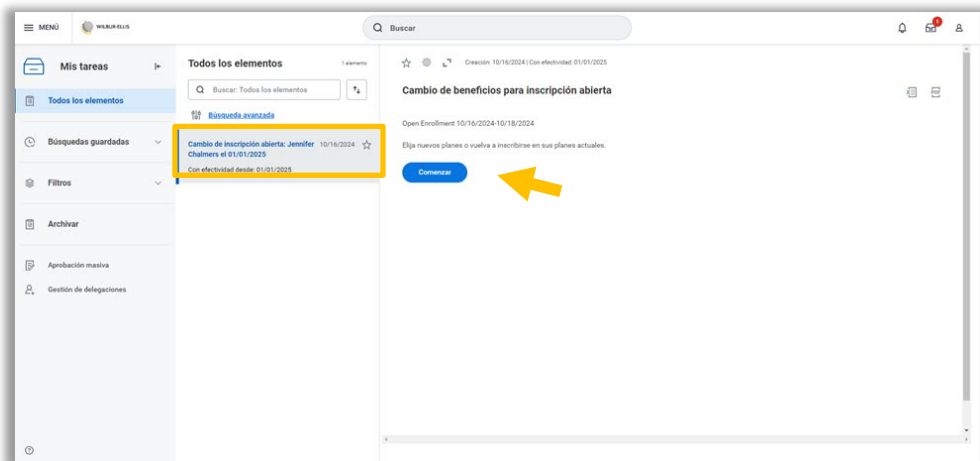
MENÚ

WILBUR-ELLIS

Buscar

1

Mis tareas

Todos los elementos

Búsquedas guardadas

Filtros

Archivar

Aprobación masiva

Gestión de delegaciones

Todos los elementos

1 elemento

Buscar: Todos los elementos

Búsqueda avanzada

Cambio de inscripción abierta: Jennifer Chalmers el 01/01/2025

10/16/2024

Con efectividad desde: 01/01/2025

Creación: 10/16/2024 | Con efectividad: 01/01/2025

Cambio de beneficios para inscripción abierta

Open Enrollment 10/16/2024-10/18/2024

Elija nuevos planes o vuelva a inscribirse en sus planes actuales.

Comenzar